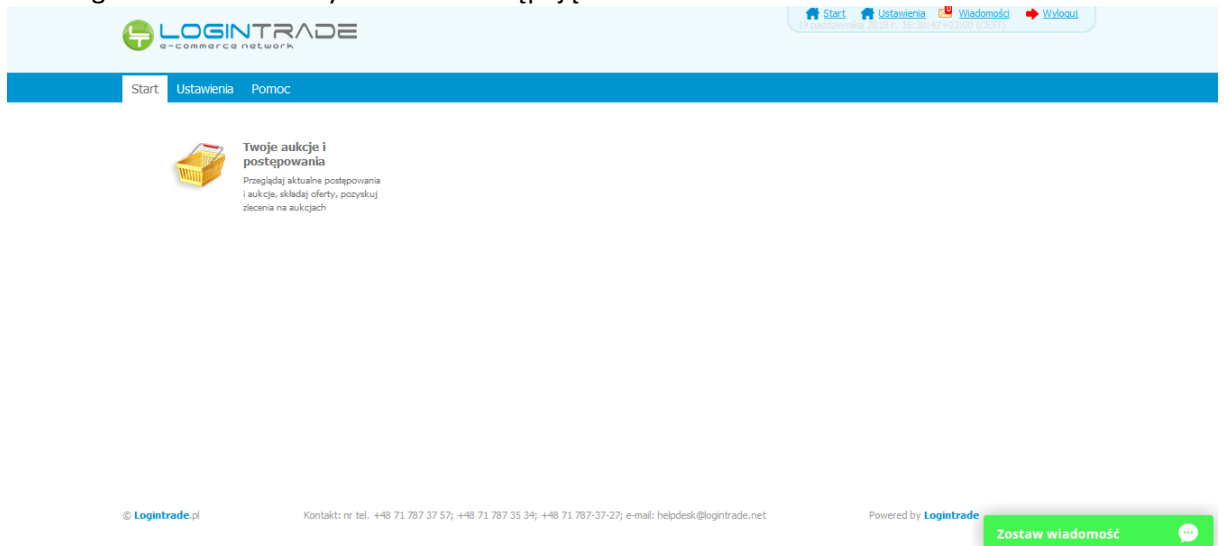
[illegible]

LOGINTRADE
e-commerce network

Start Ustawienia Wiadomości Wyloguj
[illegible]

Start Ustawienia Pomoc

Twoje aukcje i postępowania
Przeglądaj aktualne postępowania i aukcje, składaj oferty, pozyskuj zlecenia na aukcjach

© Logintrade.pl

Kontakt: nr tel. +48 71 787 37 57; +48 71 787 35 34; +48 71 787-37-27; e-mail: helpdesk@logintrade.net

Powered by Logintrade

Zostaw wiadomość